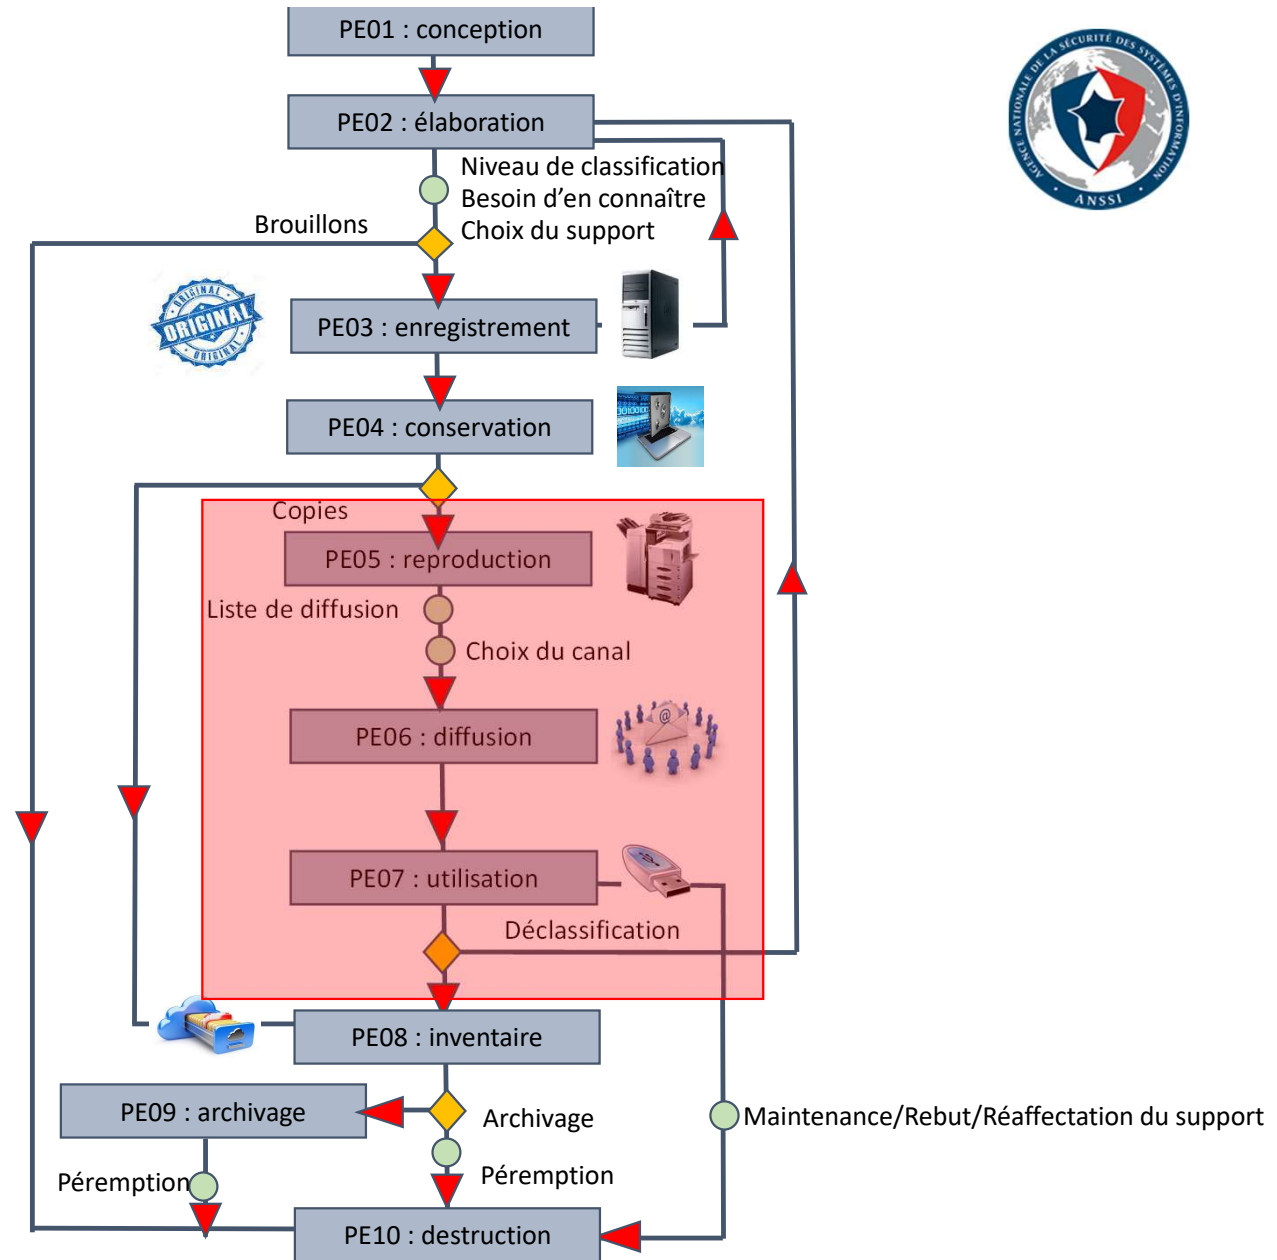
PE01 : conception

PE02 : élaboration

Niveau de classification
Besoin d'en connaître
Choix du support

Brouillons

AGENCE NATIONALE DE LA SÉCURITÉ DES SYSTÈMES D'INFORMATION
ANSSI

ORIGINAL ORIGINAL ORIGINAL

PE03 : enregistrement

PE04 : conservation

Copies

PE05 : reproduction

Liste de diffusion

Choix du canal

PE06 : diffusion

PE07 : utilisation

Déclassification

PE08 : inventaire

PE09 : archivage

Archivage

Maintenance/Rebut/Réaffectation du support

Péremption

Péremption

PE10 : destruction